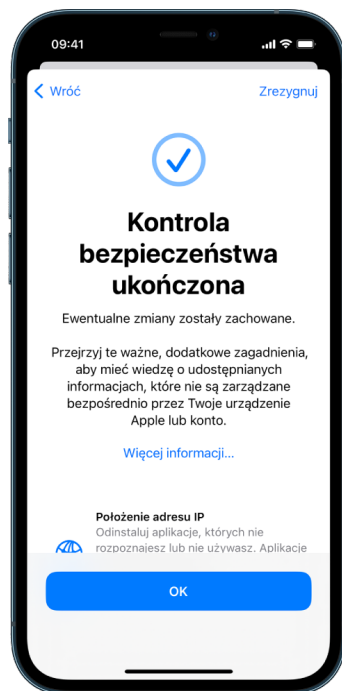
09:41

Wróć

Zrezygnuj

Kontrola bezpieczeństwa ukończona

Ewentualne zmiany zostały zachowane.

Przejrzyj te ważne, dodatkowe zagadnienia, aby mieć wiedzę o udostępnianych informacjach, które nie są zarządzane bezpośrednio przez Twoje urządzenie Apple lub konto.

Więcej informacji…

Położenie adresu IP
Odinstaluj aplikacje, których nie rozpoznajesz lub nie używasz. Aplikacje

OK